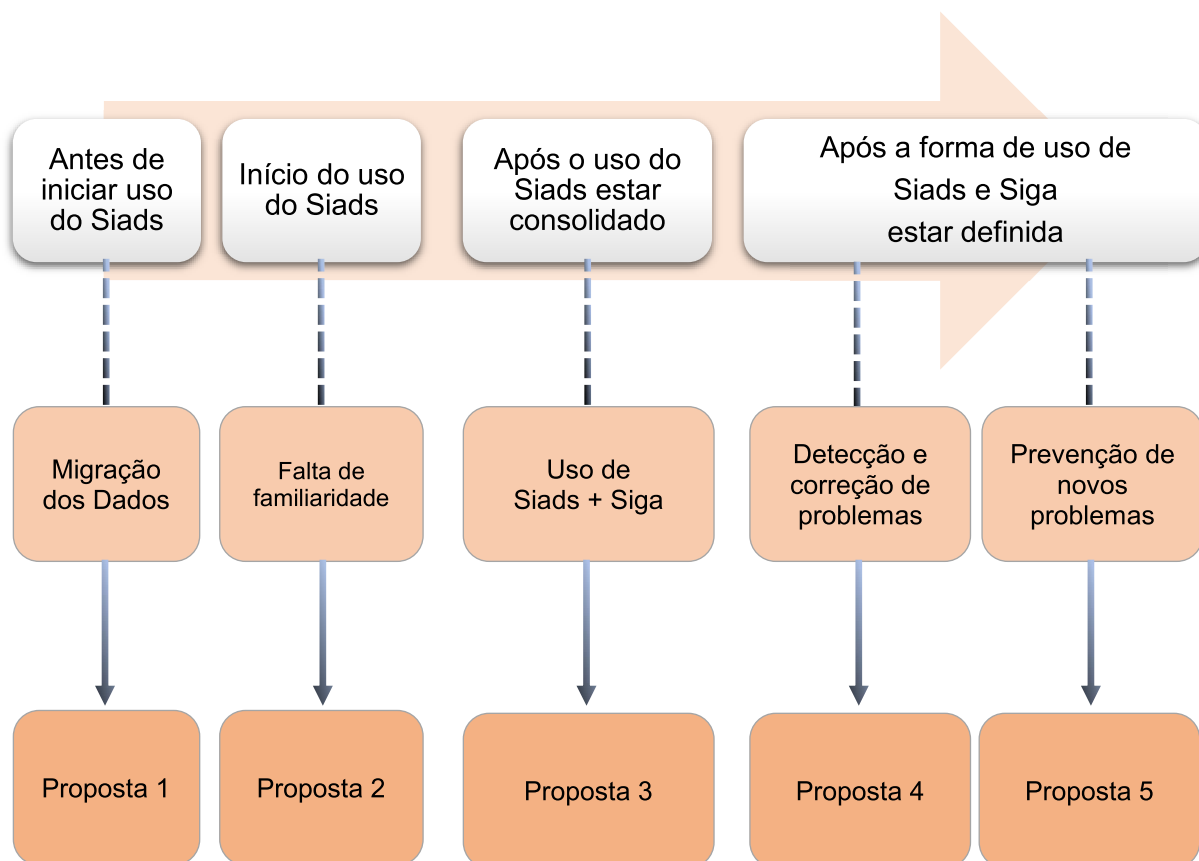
Antes de iniciar uso do Siads

Início do uso do Siads

Após o uso do Siads estar consolidado

Após a forma de uso de Siads e Siga estar definida

Migração dos Dados

Falta de familiaridade

Uso de Siads + Siga

Detecção e correção de problemas

Prevenção de novos problemas

Proposta 1

Proposta 2

Proposta 3

Proposta 4

Proposta 5